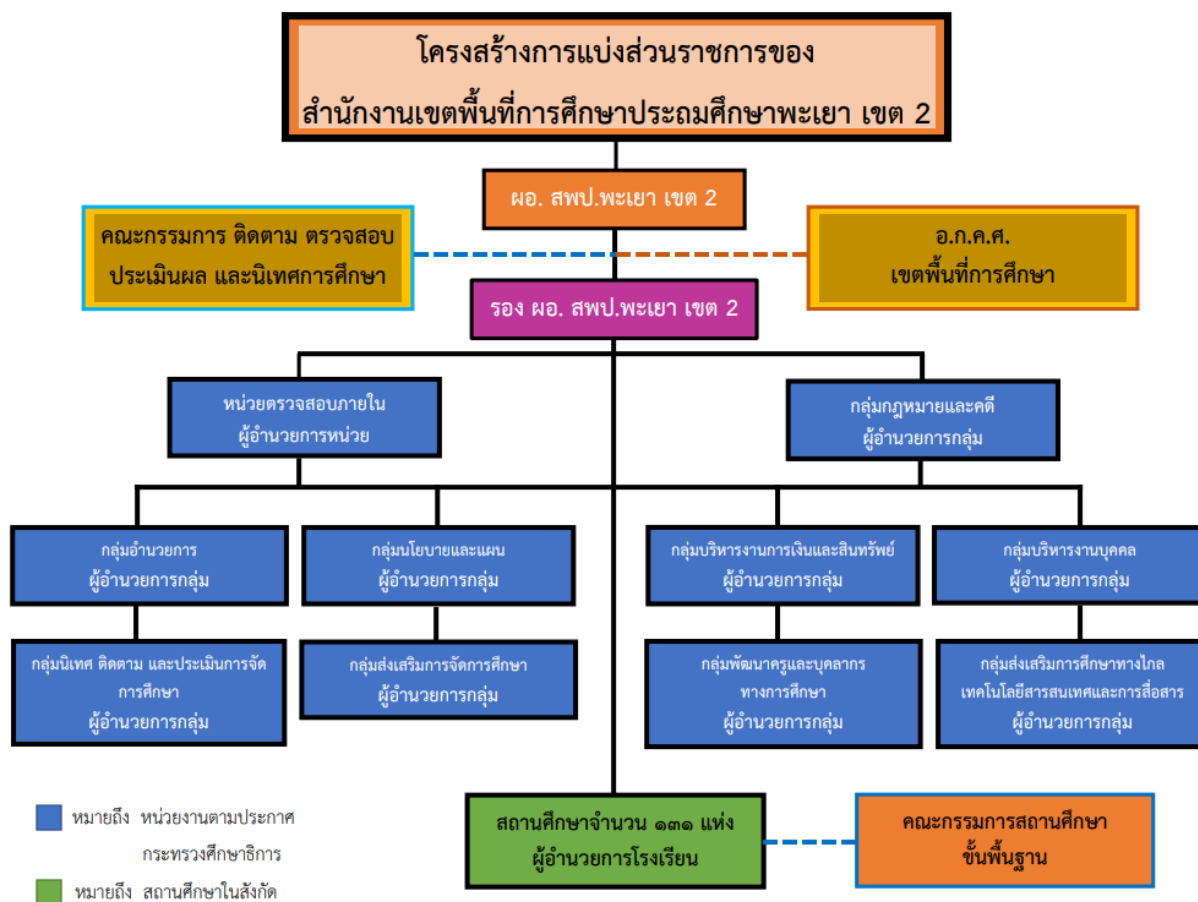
โครงสร้างการแบ่งส่วนราชการของ
สำนักงานเขตพื้นที่การศึกษาประถมศึกษาพะเยา เขต 2

ผอ. สพป.พะเยา เขต 2

คณะกรรมการ ติดตาม ตรวจสอบ ประเมินผล และนิเทศการศึกษา

อ.ก.ค.ศ.
เขตพื้นที่การศึกษา

รอง ผอ. สพป.พะเยา เขต 2

หน่วยตรวจสอบภายใน
ผู้อำนวยการหน่วย

กลุ่มกฎหมายและคดี
ผู้อำนวยการกลุ่ม

กลุ่มอำนวยการ
ผู้อำนวยการกลุ่ม

กลุ่มนโยบายและแผน
ผู้อำนวยการกลุ่ม

กลุ่มบริหารงานการเงินและสินทรัพย์
ผู้อำนวยการกลุ่ม

กลุ่มบริหารงานบุคคล
ผู้อำนวยการกลุ่ม

กลุ่มนิเทศ ติดตาม และประเมินการจัดการศึกษา
ผู้อำนวยการกลุ่ม

กลุ่มส่งเสริมการจัดการศึกษา
ผู้อำนวยการกลุ่ม

กลุ่มพัฒนาครูและบุคลากรทางการศึกษา
ผู้อำนวยการกลุ่ม

กลุ่มส่งเสริมการศึกษาทางไกล เทคโนโลยีสารสนเทศและการสื่อสาร
ผู้อำนวยการกลุ่ม

หมายถึง หน่วยงานตามประกาศกระทรวงศึกษาธิการ

หมายถึง สถานศึกษาในสังกัด

สถานศึกษาจำนวน ๑๓๑ แห่ง
ผู้อำนวยการโรงเรียน

คณะกรรมการสถานศึกษาขั้นพื้นฐาน